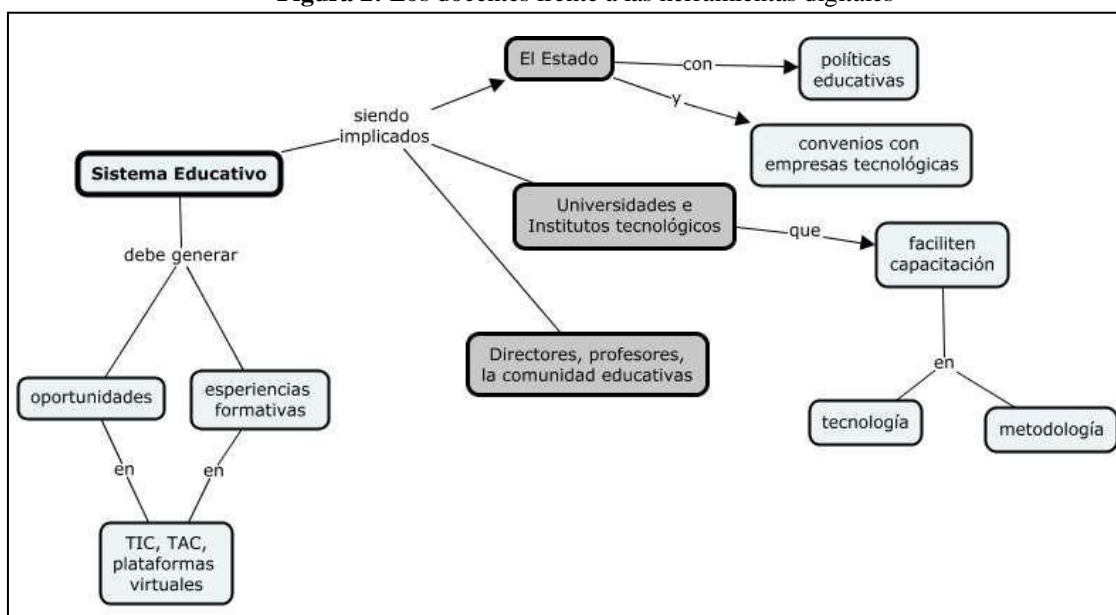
Figura 2. Los docentes frente a las herramientas digitales

El Estado

con

políticas educativas

y

convenios con empresas tecnológicas

siendo implicados

Sistema Educativo

Universidades e Institutos tecnológicos

que

faciliten capacitación

debe generar

Directores, profesores, la comunidad educativas

en

oportunidades

esperiencias formativas

tecnología

metodología

en

en

TIC, TAC, plataformas virtuales